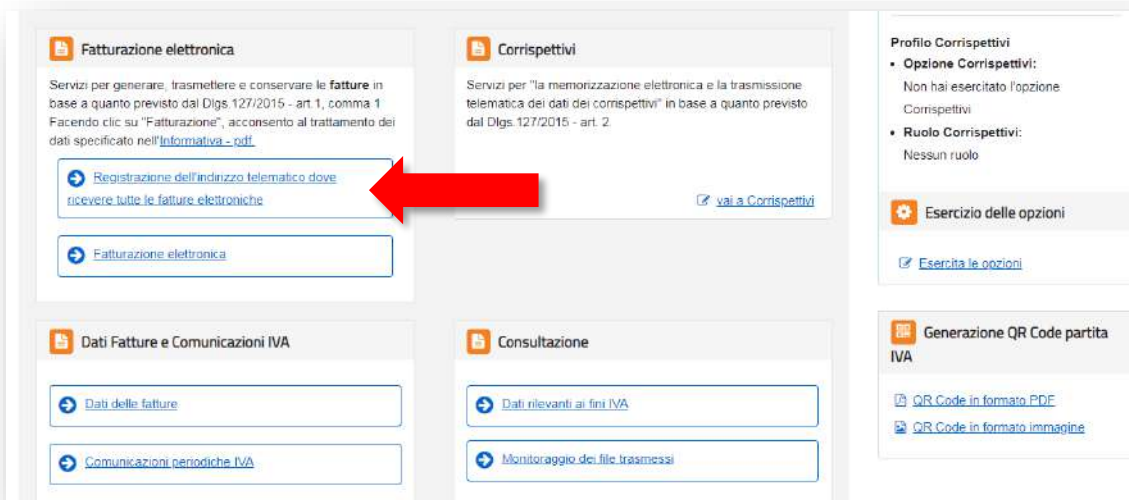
Fatturazione elettronica

Servizi per generare, trasmettere e conservare le **fatture** in base a quanto previsto dal Dlgs.127/2015 - art.1, comma 1 Facendo clic su "Fatturazione", acconsento al trattamento dei dati specificato nell'Informativa - pdf

Registrazione dell'indirizzo telematico dove ricevere tutte le fatture elettroniche

Fatturazione elettronica

Corrispettivi

Servizi per "la memorizzazione elettronica e la trasmissione telematica dei dati dei corrispettivi" in base a quanto previsto dal Dlgs.127/2015 - art. 2

vai a Corrispettivi

Profilo Corrispettivi
• Opzione Corrispettivi:
Non hai esercitato l'opzione Corrispettivi
• Ruolo Corrispettivi:
Nessun ruolo

Esercizio delle opzioni

Esercita le opzioni

Dati Fatture e Comunicazioni IVA

Dati delle fatture

Comunicazioni periodiche IVA

Consultazione

Dati rilevanti ai fini IVA

Monitoraggio dei file trasmessi

Generazione QR Code partita IVA

QR Code in formato PDF

QR Code in formato immagine